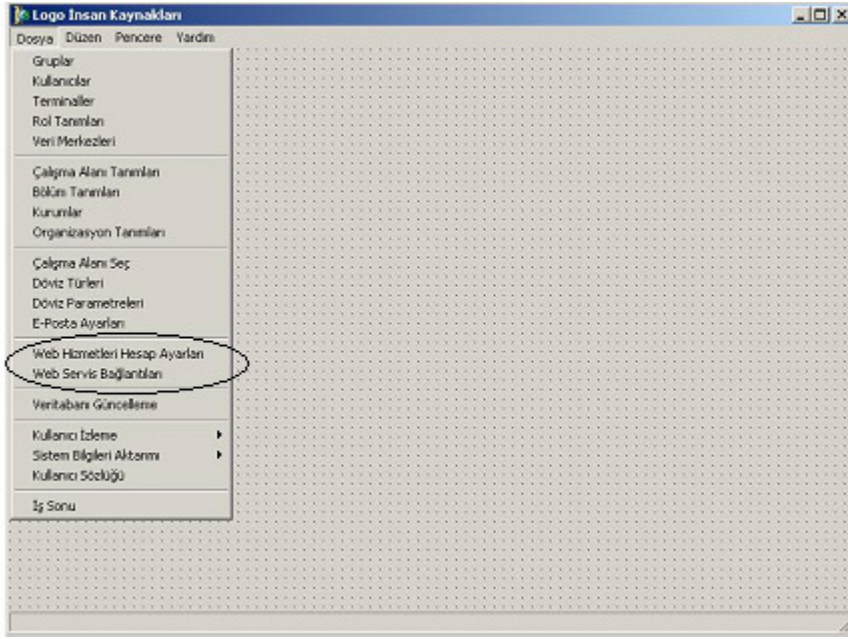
Logo İnsan Kaynakları

Dosya Düzen Pencere Yardım

Gruplar
Kullanıcılar
Terminaller
Rol Tanımları
Veri Merkezleri

Çalışma Alanı Tanımları
Bölüm Tanımları
Kurumlar
Organizasyon Tanımları

Çalışma Alanı Seç
Döviz Türleri
Döviz Parametreleri
E-Posta Ayarları

Web Hizmetleri Hesap Ayarları
Web Servis Bağlantıları

Veritabanı Güncelleme

Kullanıcı İzleme
Sistem Bilgileri Aktarımı
Kullanıcı Sözlüğü

İş Sonu